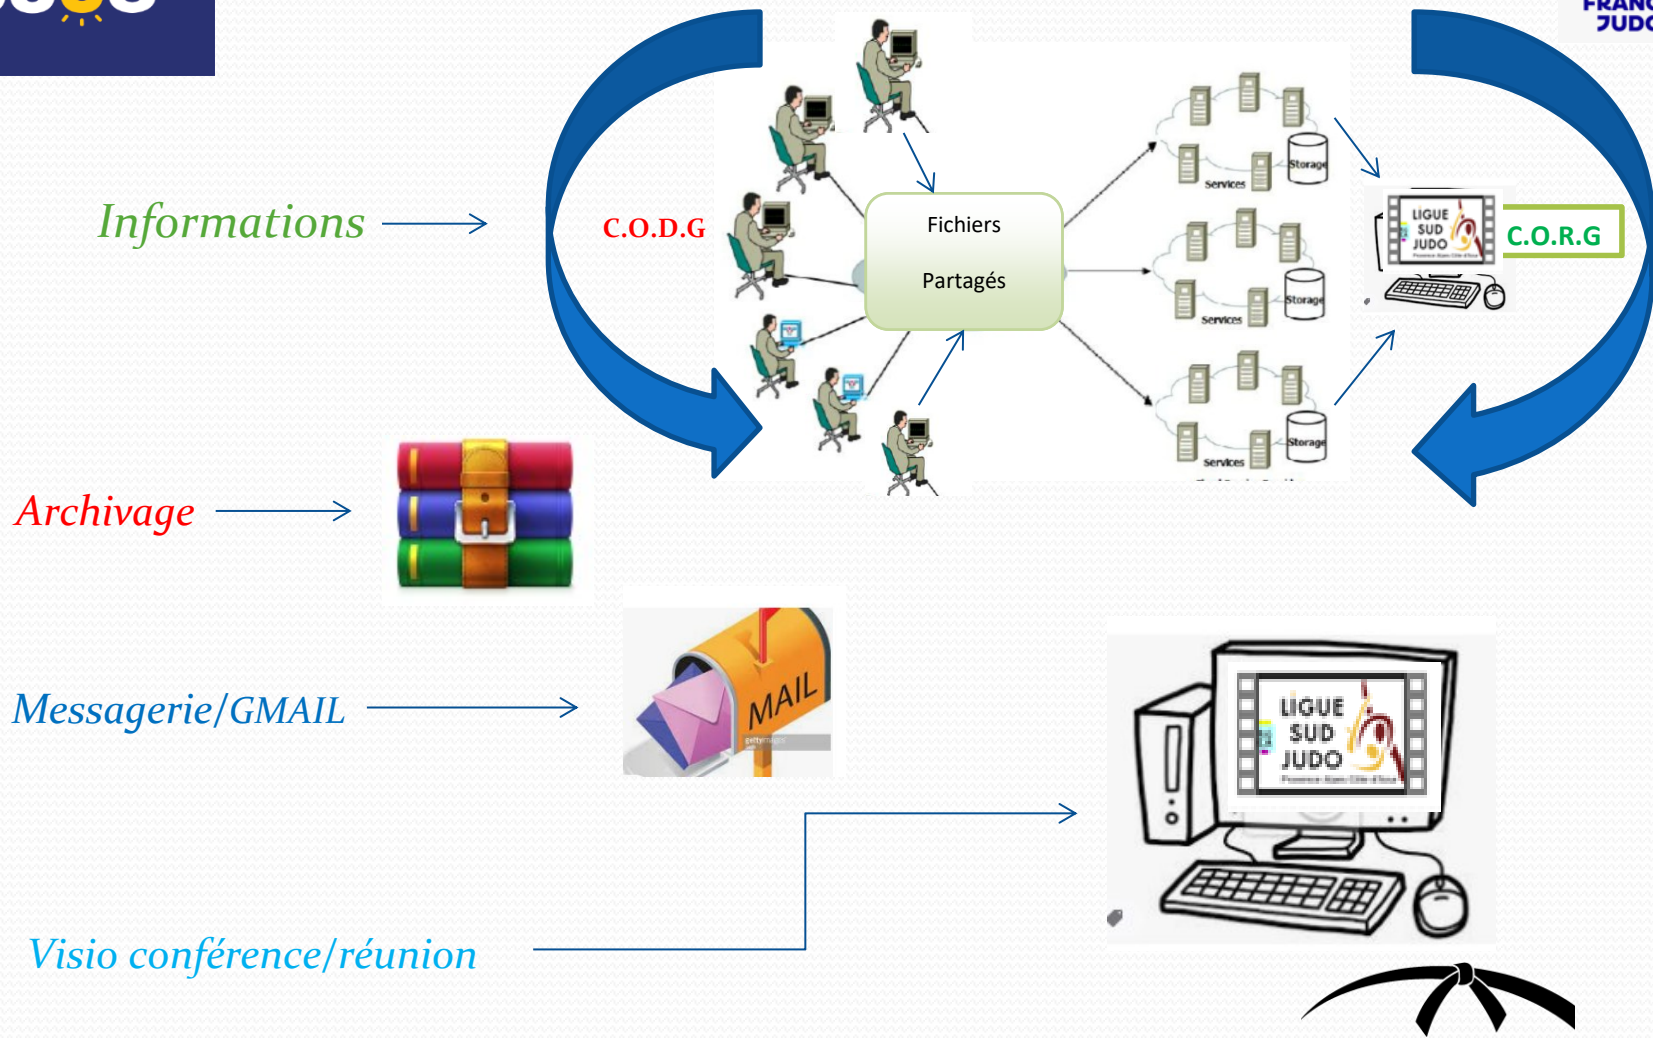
FRANC
JUDO

Informations

C.O.D.G

Fichiers

Partagés

Services
Storage

Services
Storage

Services
Storage

LIGUE
SUD
JUDO

C.O.R.G

Archivage

Messagerie/GMAIL

MAIL

LIGUE
SUD
JUDO

Visio conférence/réunion